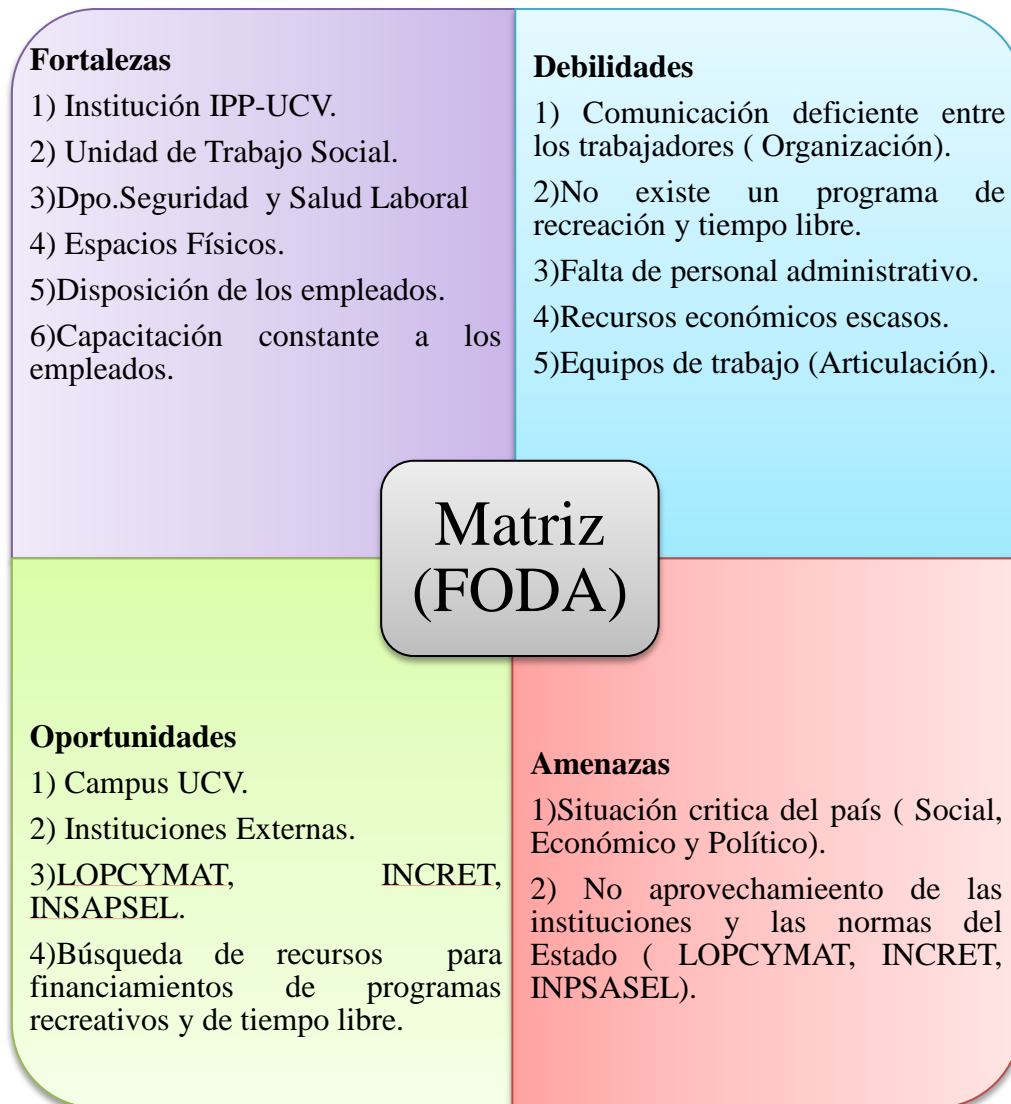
**Fortalezas**

1) Institución IPP-UCV.

2) Unidad de Trabajo Social.

3)Dpo.Seguridad y Salud Laboral

4) Espacios Físicos.

5)Disposición de los empleados.

6)Capacitación constante a los empleados.

**Debilidades**

1) Comunicación deficiente entre los trabajadores ( Organización).

2)No existe un programa de recreación y tiempo libre.

3)Falta de personal administrativo.

4)Recursos económicos escasos.

5)Equipos de trabajo (Articulación).

Matriz (FODA)

**Oportunidades**

1) Campus UCV.

2) Instituciones Externas.

3)LOPCYMAT, INCRET, INSAPSEL.

4)Búsqueda de recursos para financiamientos de programas recreativos y de tiempo libre.

**Amenazas**

1)Situación critica del país ( Social, Económico y Político).

2) No aprovechamieento de las instituciones y las normas del Estado ( LOPCYMAT, INCRET, INPSASEL).